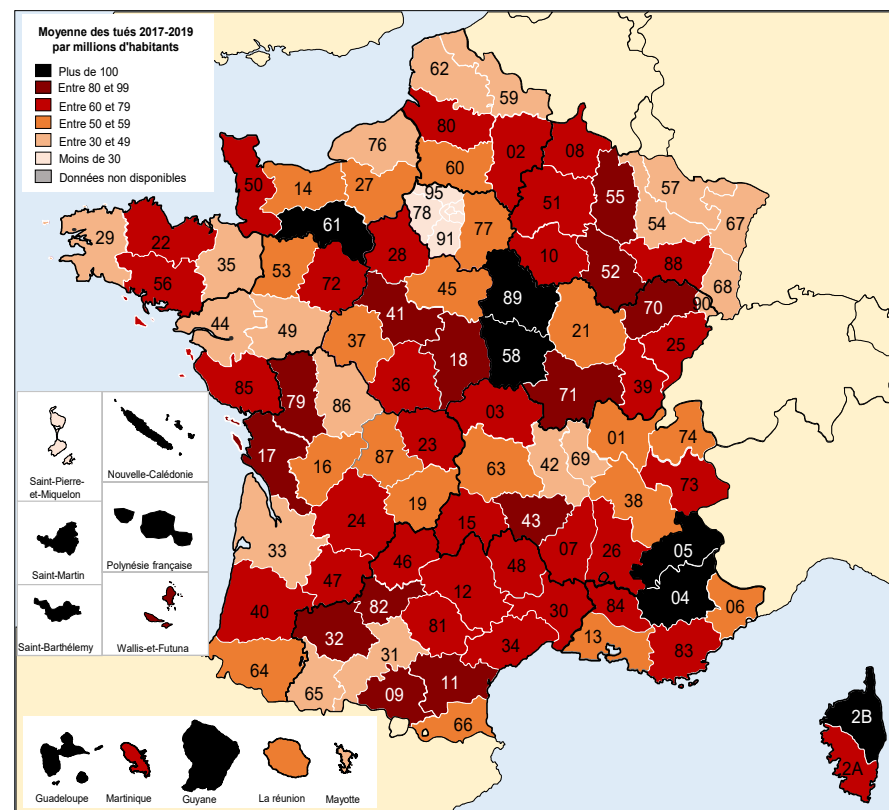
Moyenne des tués 2017-2019
par millions d'habitants

Plus de 100
Entre 80 et 99
Entre 60 et 79
Entre 50 et 59
Entre 30 et 49
Moins de 30
Données non disponibles

62
59
80
02
08
76
60
55
57
50
14
27
95
78
91
77
51
54
67
61
29
22
35
53
72
28
10
52
88
68
56
44
49
41
45
89
21
70
90
37
18
58
25
85
79
86
36
03
71
39
17
16
87
23
63
42
69
01
74
73
38
24
19
15
43
33
46
48
07
26
05
47
82
12
84
04
06
40
32
81
30
34
13
83
64
31
65
09
11
66
2B
2A

Saint-Pierre-et-Miquelon
Nouvelle-Calédonie
Saint-Martin
Polynésie française
Saint-Barthélemy
Wallis-et-Futuna
Guadeloupe
Martinique
Guyane
La réunion
Mayotte